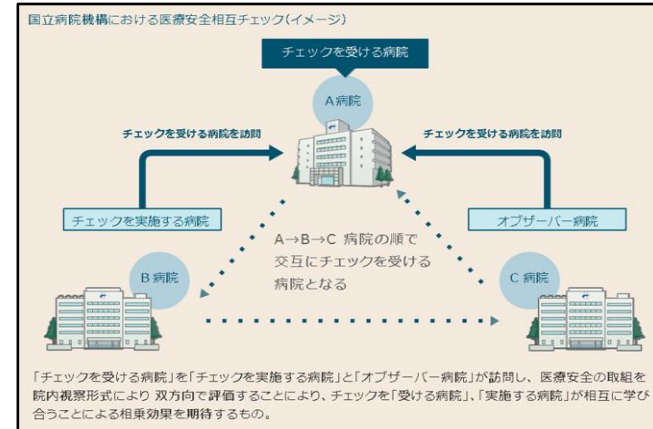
国立病院機構における医療安全相互チェック(イメージ)

チェックを受ける病院

A病院

チェックを受ける病院を訪問

チェックを受ける病院を訪問

チェックを実施する病院

オブザーバー病院

A→B→C 病院の順で交互にチェックを受ける病院となる

B病院

C病院

「チェックを受ける病院」を「チェックを実施する病院」と「オブザーバー病院」が訪問し、医療安全の取組を院内視察形式により 双方向で評価することにより、チェックを「受ける病院」、「実施する病院」が相互に学び合うことによる相乗効果を期待するもの。